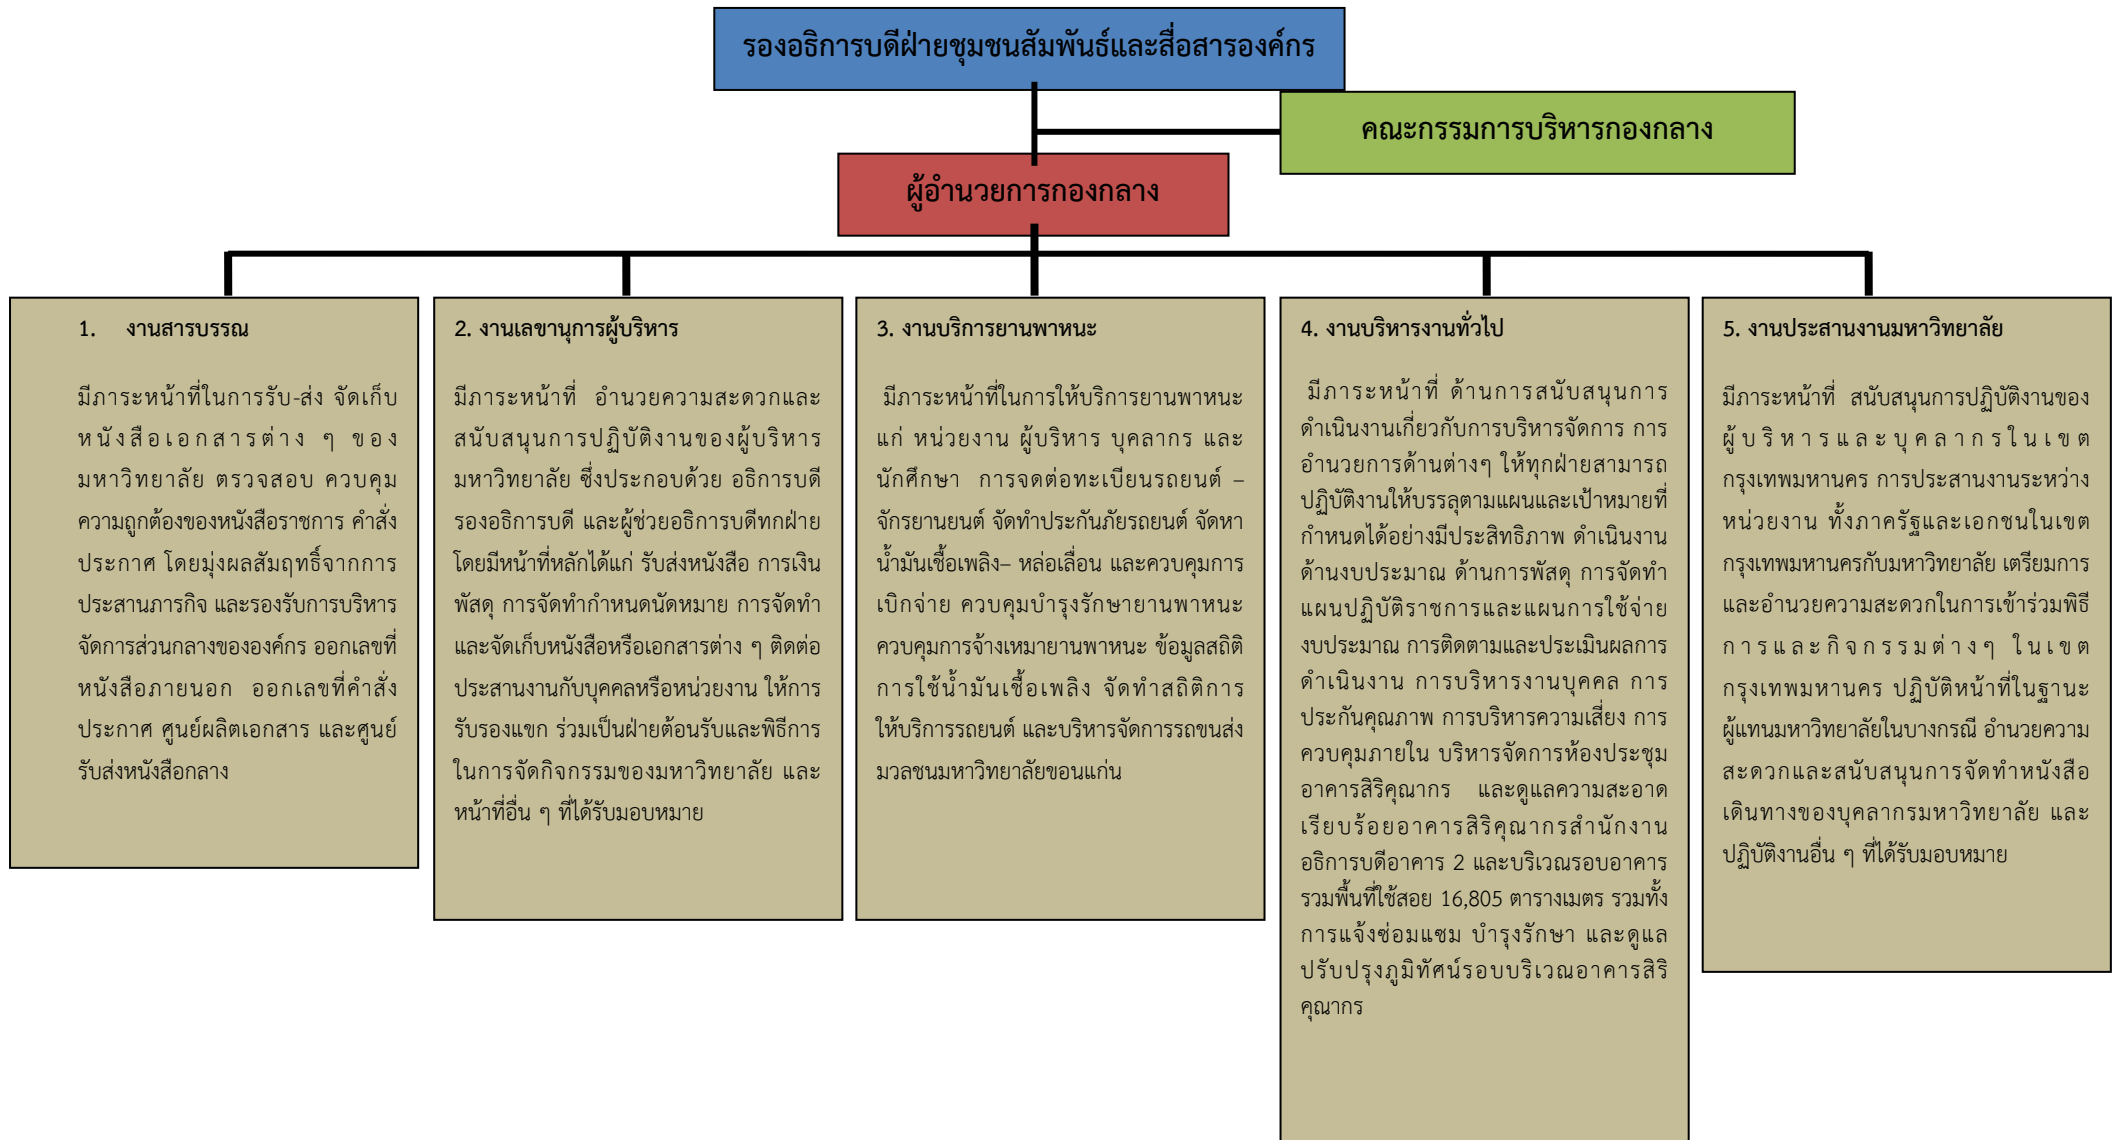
รองอธิการบดีฝ่ายชุมชนสัมพันธ์และสื่อสารองค์กร

คณะกรรมการบริหารกองกลาง

ผู้อำนวยการกองกลาง

1. งานสารบรรณ

มีภาระหน้าที่ในการรับ-ส่ง จัดเก็บหนังสือเอกสารต่าง ๆ ของมหาวิทยาลัย ตรวจสอบ ควบคุมความถูกต้องของหนังสือราชการ คำสั่ง ประกาศ โดยมุ่งผลสัมฤทธิ์จากการประสานภารกิจ และรองรับการบริหารจัดการส่วนกลางขององค์กร ออกเลขที่หนังสือภายนอก ออกเลขที่คำสั่ง ประกาศ ศูนย์ผลิตเอกสาร และศูนย์รับส่งหนังสือกลาง

2. งานเลขานุการผู้บริหาร

มีภาระหน้าที่ อำนวยความสะดวกและสนับสนุนการปฏิบัติงานของผู้บริหารมหาวิทยาลัย ซึ่งประกอบด้วย อธิการบดี รองอธิการบดี และผู้ช่วยอธิการบดีทุกฝ่าย โดยมีหน้าที่หลักได้แก่ รับส่งหนังสือ การเงิน พัสดุ การจัดทำกำหนดนัดหมาย การจัดทำและจัดเก็บหนังสือหรือเอกสารต่าง ๆ ติดต่อประสานงานกับบุคคลหรือหน่วยงาน ให้การรับรองแขก ร่วมเป็นฝ่ายต้อนรับและพิธีการในการจัดกิจกรรมของมหาวิทยาลัย และหน้าที่อื่น ๆ ที่ได้รับมอบหมาย

3. งานบริการยานพาหนะ

มีภาระหน้าที่ในการให้บริการยานพาหนะแก่ หน่วยงาน ผู้บริหาร บุคลากร และนักศึกษา การจดต่อทะเบียนรถยนต์ – จักรยานยนต์ จัดทำประกันภัยรถยนต์ จัดหาน้ำมันเชื้อเพลิง– หล่อเลื่อน และควบคุมการเบิกจ่าย ควบคุมบำรุงรักษายานพาหนะ ควบคุมการจ้างเหมายานพาหนะ ข้อมูลสถิติการใช้น้ำมันเชื้อเพลิง จัดทำสถิติการให้บริการรถยนต์ และบริหารจัดการรถขนส่งมวลชนมหาวิทยาลัยขอนแก่น

4. งานบริหารงานทั่วไป

มีภาระหน้าที่ ด้านการสนับสนุนการดำเนินงานเกี่ยวกับการบริหารจัดการ การอำนวยการด้านต่างๆ ให้ทุกฝ่ายสามารถปฏิบัติงานให้บรรลุตามแผนและเป้าหมายที่กำหนดได้อย่างมีประสิทธิภาพ ดำเนินงานด้านงบประมาณ ด้านการพัสดุ การจัดทำแผนปฏิบัติราชการและแผนการใช้จ่ายงบประมาณ การติดตามและประเมินผลการดำเนินงาน การบริหารงานบุคคล การประกันคุณภาพ การบริหารความเสี่ยง การควบคุมภายใน บริหารจัดการห้องประชุมอาคารสิริคุณากร และดูแลความสะอาดเรียบร้อยอาคารสิริคุณากรสำนักงานอธิการบดีอาคาร 2 และบริเวณรอบอาคาร รวมพื้นที่ใช้สอย 16,805 ตารางเมตร รวมทั้งการแจ้งซ่อมแซม บำรุงรักษา และดูแลปรับปรุงภูมิทัศน์รอบบริเวณอาคารสิริคุณากร

5. งานประสานงานมหาวิทยาลัย

มีภาระหน้าที่ สนับสนุนการปฏิบัติงานของผู้บริหารและบุคลากรในเขตกรุงเทพมหานคร การประสานงานระหว่างหน่วยงาน ทั้งภาครัฐและเอกชนในเขตกรุงเทพมหานครกับมหาวิทยาลัย เตรียมการและอำนวยความสะดวกในการเข้าร่วมพิธีการและกิจกรรมต่างๆ ในเขตกรุงเทพมหานคร ปฏิบัติหน้าที่ในฐานะผู้แทนมหาวิทยาลัยในบางกรณี อำนวยความสะดวกและสนับสนุนการจัดทำหนังสือเดินทางของบุคลากรมหาวิทยาลัย และปฏิบัติงานอื่น ๆ ที่ได้รับมอบหมาย